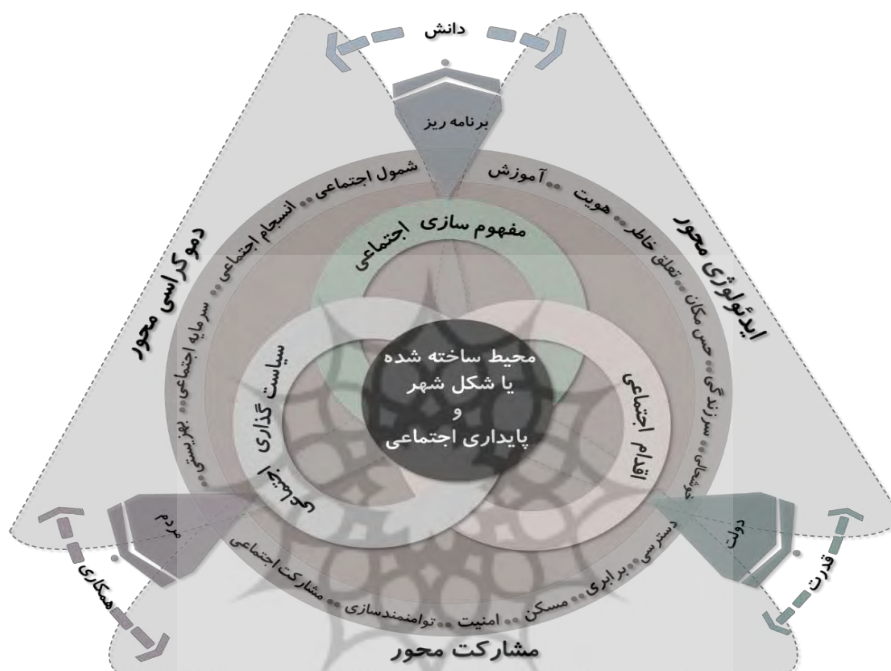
دانش

برنامه ریز

شمول اجتماعی

آموزش

هویت

تعلق خاطر

حس مکان

سرزندگی

خوشحالی

انسجام اجتماعی

سرمایه اجتماعی

بهزیستی

ایدئولوژی محور

دموکراسی محور

مفهوم سازی اجتماعی

سیاست گذاری

اقدام اجتماعی

محیط ساخته شده
یا شکل شهر
و
پایداری اجتماعی

مردم

دولت

همکاری

قدرت

مشارکت اجتماعی

توانمندسازی

امنیت

مسکن

برابری

دسترسی

مشارکت محور